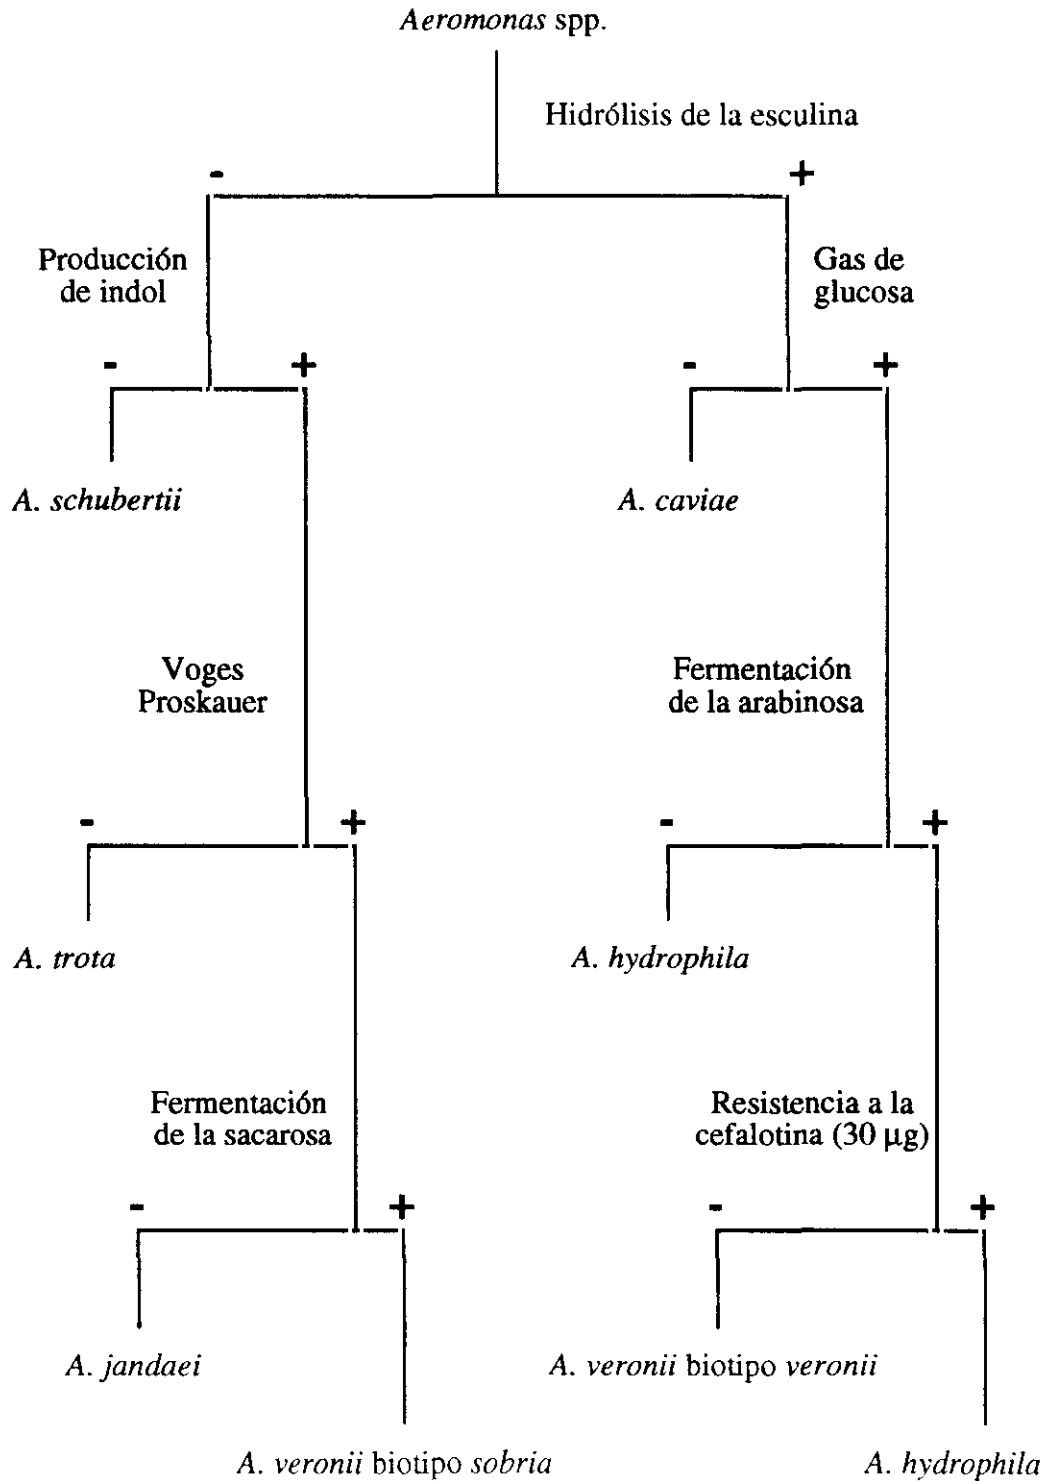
Aeromonas spp.

Hidrólisis de la esculina

-

+

Producción de indol

Gas de glucosa

-

+

-

+

A. schubertii

A. caviae

Voges Proskauer

Fermentación de la arabinosa

-

+

-

+

A. trota

A. hydrophila

Fermentación de la sacarosa

Resistencia a la cefalotina (30 μg)

-

+

-

+

A. jandaei

A. veronii biotipo veronii

A. veronii biotipo sobria

A. hydrophila